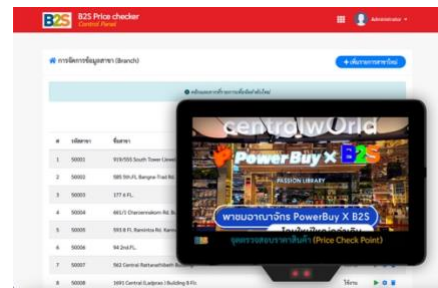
B2S B2S Price checker
Control Panel

Administrator

การจัดการข้อมูลสาขา (Branch)

+ เพิ่มรายการสาขาใหม่

| # | รหัสสาขา | ชื่อสาขา |
|---|---|---|
| 1 | 50001 | 919/555 South Tower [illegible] |
| 2 | 50002 | 585 5th Fl. Bangna-Trad Rd. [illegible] |
| 3 | 50003 | 177 4 Fl. |
| 4 | 50004 | 681/1 Charoennakorn Rd. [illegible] |
| 5 | 50005 | 593 8 Fl. Ramintra Rd. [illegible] |
| 6 | 50006 | 94 2nd Fl. |
| 7 | 50007 | 562 Central Rattanathibeth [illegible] |
| 8 | 50008 | 1691 Central (Ladprao) Building 8 Fl. |

centralwOrld
PowerBuy X B2S
FASHION LIBRARY
พาชมอาณาจักร PowerBuy X B2S
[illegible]
จุดตรวจสอบราคาสินค้า (Price Check Point)